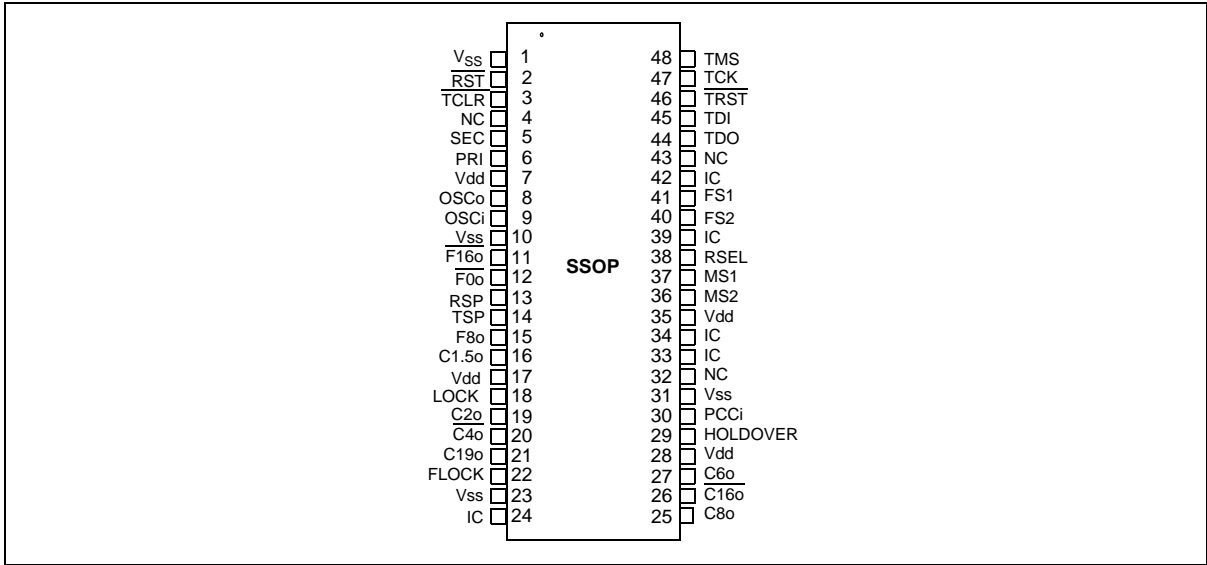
$V_{SS}$ 1
$\overline{RST}$ 2
$\overline{TCLR}$ 3
NC 4
SEC 5
PRI 6
Vdd 7
OSCo 8
OSCi 9
Vss 10
$\overline{F16o}$ 11
$\overline{F0o}$ 12
RSP 13
TSP 14
F8o 15
C1.5o 16
Vdd 17
LOCK 18
C2o 19
$\overline{C4o}$ 20
C19o 21
FLOCK 22
Vss 23
IC 24

SSOP

48 TMS
47 TCK
46 $\overline{TRST}$
45 TDI
44 TDO
43 NC
42 IC
41 FS1
40 FS2
39 IC
38 RSEL
37 MS1
36 MS2
35 Vdd
34 IC
33 IC
32 NC
31 Vss
30 PCCi
29 HOLDOVER
28 Vdd
27 C6o
26 $\overline{C16o}$
25 C8o